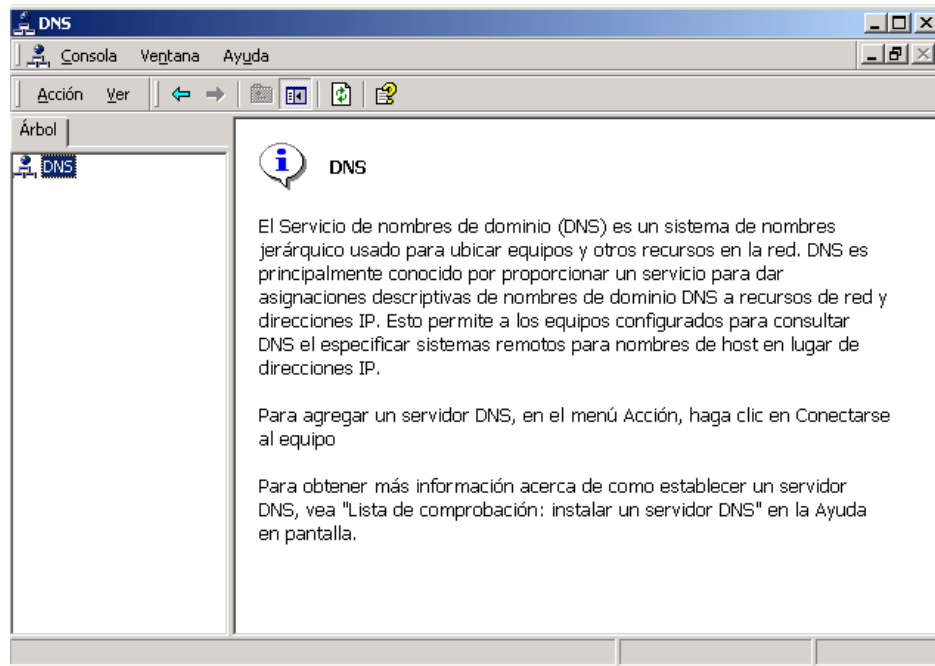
DNS

Consola Ventana Ayuda

Acción Ver

Árbol

DNS

DNS

El Servicio de nombres de dominio (DNS) es un sistema de nombres jerárquico usado para ubicar equipos y otros recursos en la red. DNS es principalmente conocido por proporcionar un servicio para dar asignaciones descriptivas de nombres de dominio DNS a recursos de red y direcciones IP. Esto permite a los equipos configurados para consultar DNS el especificar sistemas remotos para nombres de host en lugar de direcciones IP.

Para agregar un servidor DNS, en el menú Acción, haga clic en Conectarse al equipo

Para obtener más información acerca de como establecer un servidor DNS, vea "Lista de comprobación: instalar un servidor DNS" en la Ayuda en pantalla.